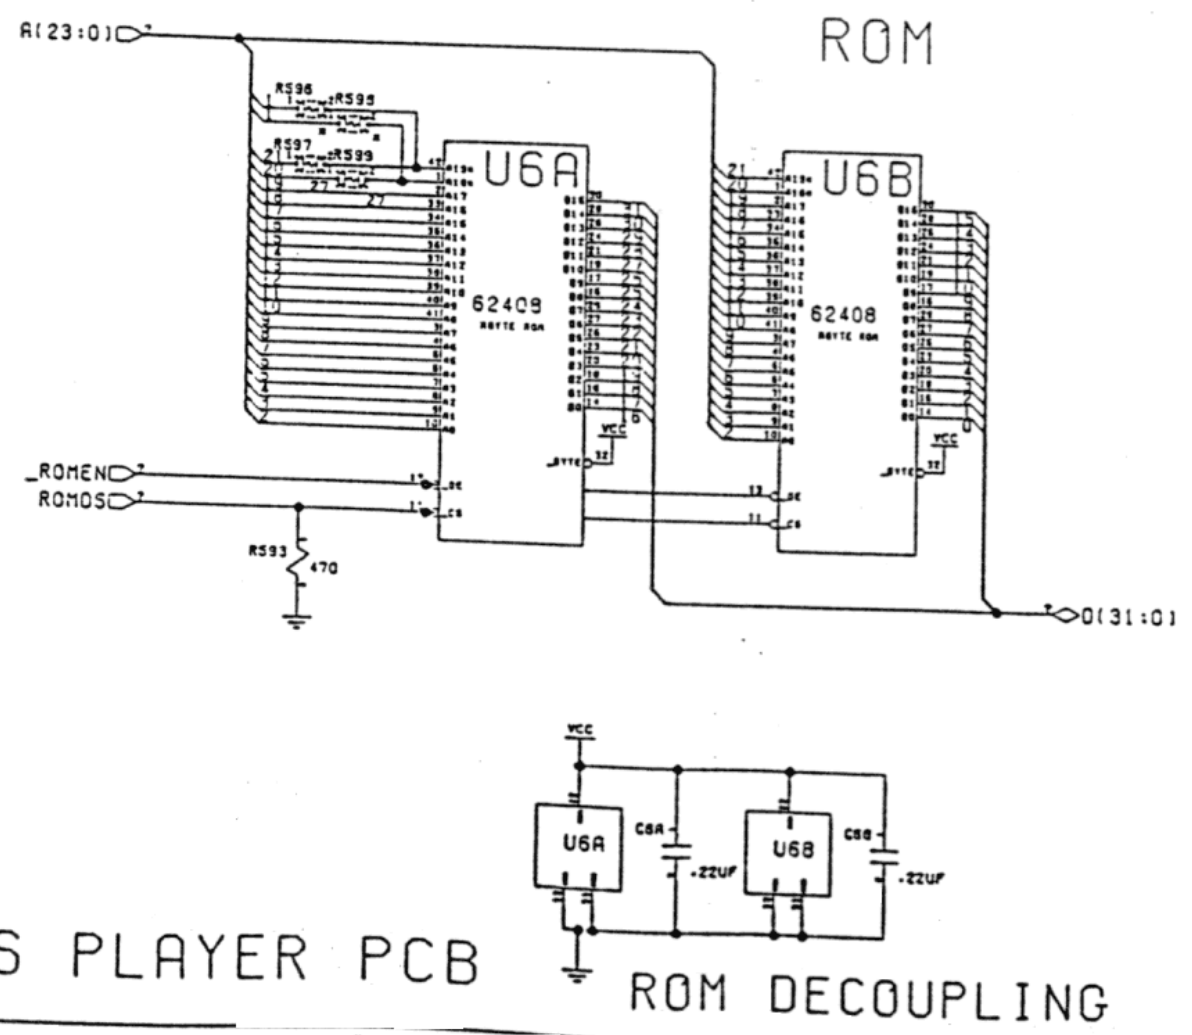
A(23:0)

ROM

RS96

RS95

RS97

RS99

U6A

62409

BYTE ROM

U6B

62408

BYTE ROM

VCC

BYTE

VCC

BYTE

_ROMEN

ROMOS

OE

CS

OE

CS

RS93

470

D(31:0)

VCC

U6A

C6A

.22UF

U6B

C6B

.22UF

S PLAYER PCB

ROM DECOUPLING